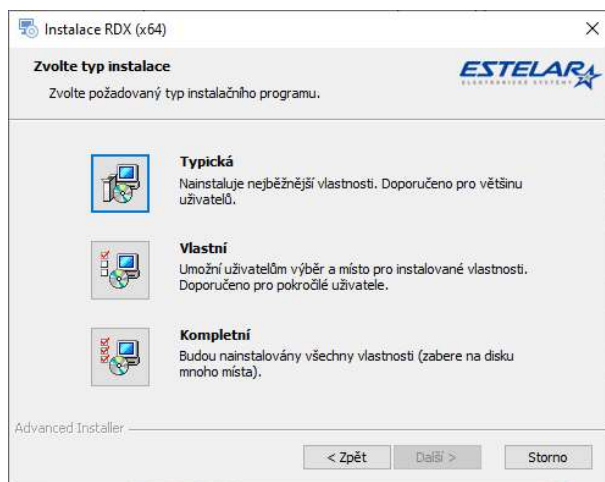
Instalace RDX (x64)

×

Zvolte typ instalace

Zvolte požadovaný typ instalačního programu.

ESTELAR

ELEKTRONICKÉ SYSTÉMY

Typická
Nainstaluje nejběžnější vlastnosti. Doporučeno pro většinu uživatelů.

Vlastní
Umožní uživatelům výběr a místo pro instalované vlastnosti. Doporučeno pro pokročilé uživatele.

Kompletní
Budou nainstalovány všechny vlastnosti (zabere na disku mnoho místa).

Advanced Installer

< Zpět

Další >

Storno